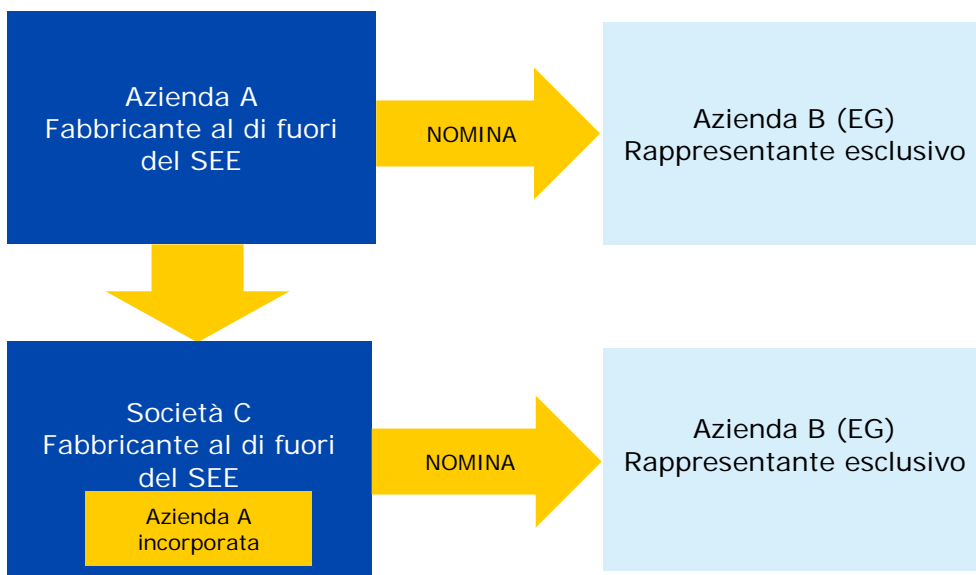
Azienda A
Fabbricante al di fuori del SEE

NOMINA

Azienda B (EG)
Rappresentante esclusivo

Società C
Fabbricante al di fuori del SEE

Azienda A incorporata

NOMINA

Azienda B (EG)
Rappresentante esclusivo